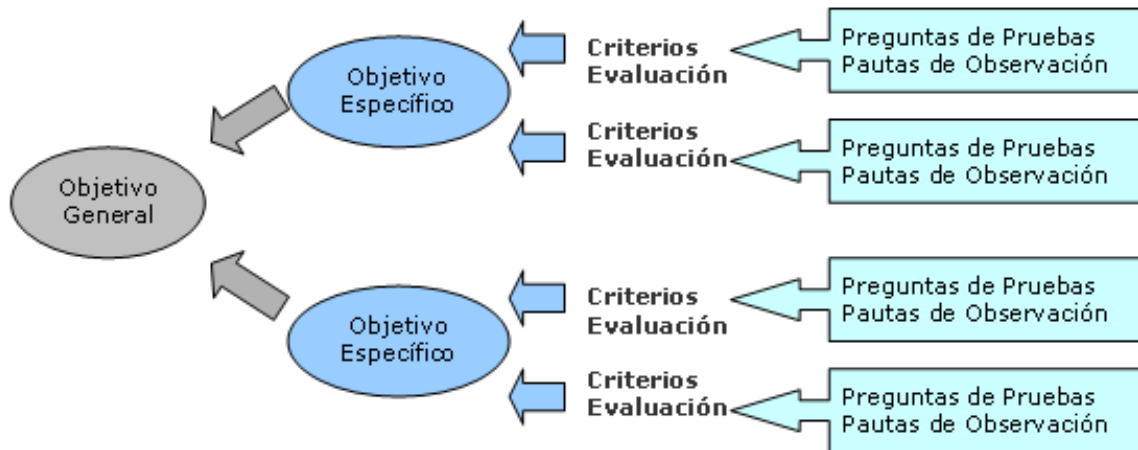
Objetivo Específico

Criterios Evaluación

Preguntas de Pruebas
Pautas de Observación

Criterios Evaluación

Preguntas de Pruebas
Pautas de Observación

Objetivo General

Objetivo Específico

Criterios Evaluación

Preguntas de Pruebas
Pautas de Observación

Criterios Evaluación

Preguntas de Pruebas
Pautas de Observación